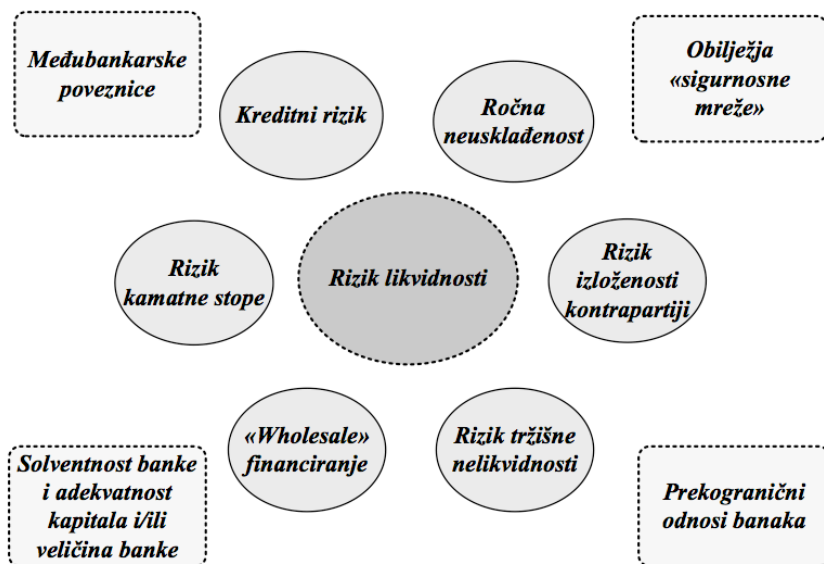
Međubankarske poveznice

Kreditni rizik

Ročna neusklađenost

Obilježja «sigurnosne mreže»

Rizik kamatne stope

Rizik likvidnosti

Rizik izloženosti kontrapartiji

«Wholesale» financiranje

Rizik tržišne nelikvidnosti

Solventnost banke i adekvatnost kapitala i/ili veličina banke

Prekogranični odnosi banaka